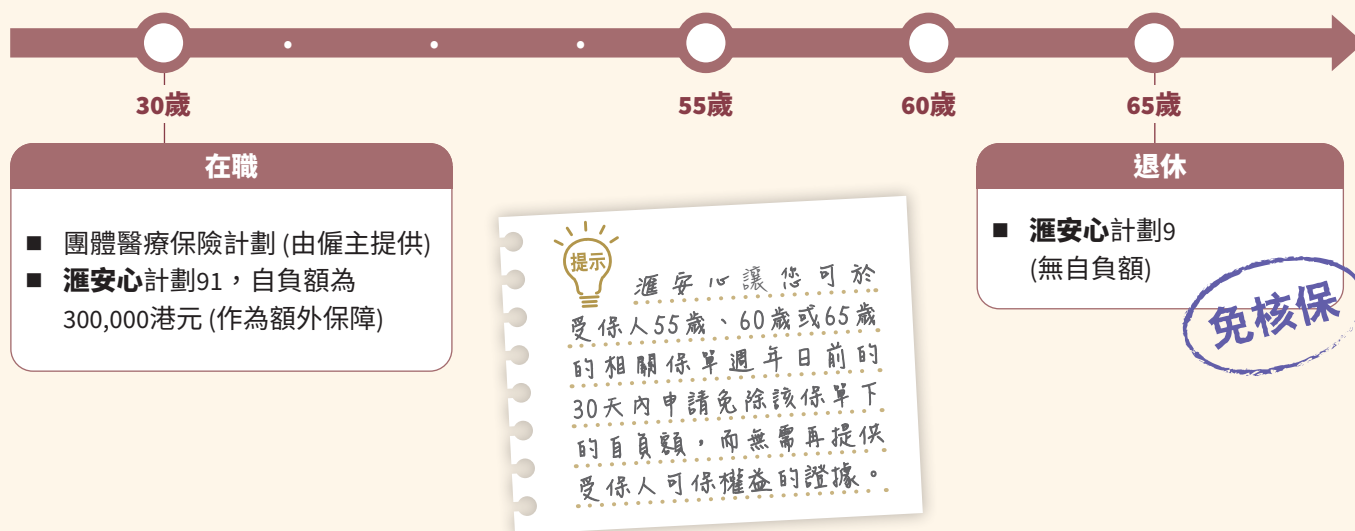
30歲

55歲

60歲

65歲

在職

■ 團體醫療保險計劃 (由僱主提供)
■ 滙安心計劃91，自負額為 300,000港元 (作為額外保障)

提示

滙安心讓您可於受保人55歲、60歲或65歲的相關保單週年日前的30天內申請免除該保單下的自負額，而無需再提供受保人可保權益的證據。

退休

■ 滙安心計劃9 (無自負額)

免核保